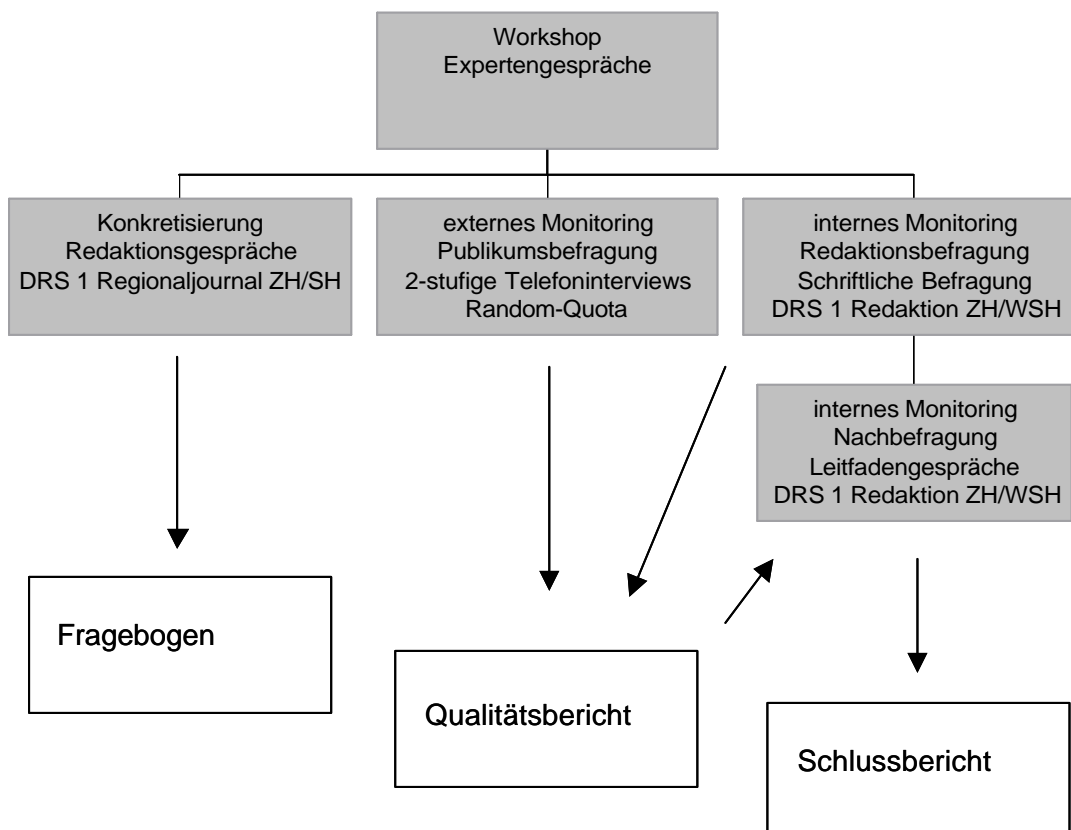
Workshop
Expertengespräche

Konkretisierung
Redaktionsgespräche
DRS 1 Regionaljournal ZH/SH

externes Monitoring
Publikumsbefragung
2-stufige Telefoninterviews
Random-Quota

internes Monitoring
Redaktionsbefragung
Schriftliche Befragung
DRS 1 Redaktion ZH/WSH

internes Monitoring
Nachbefragung
Leitfadengespräche
DRS 1 Redaktion ZH/WSH

Fragebogen

Qualitätsbericht

Schlussbericht